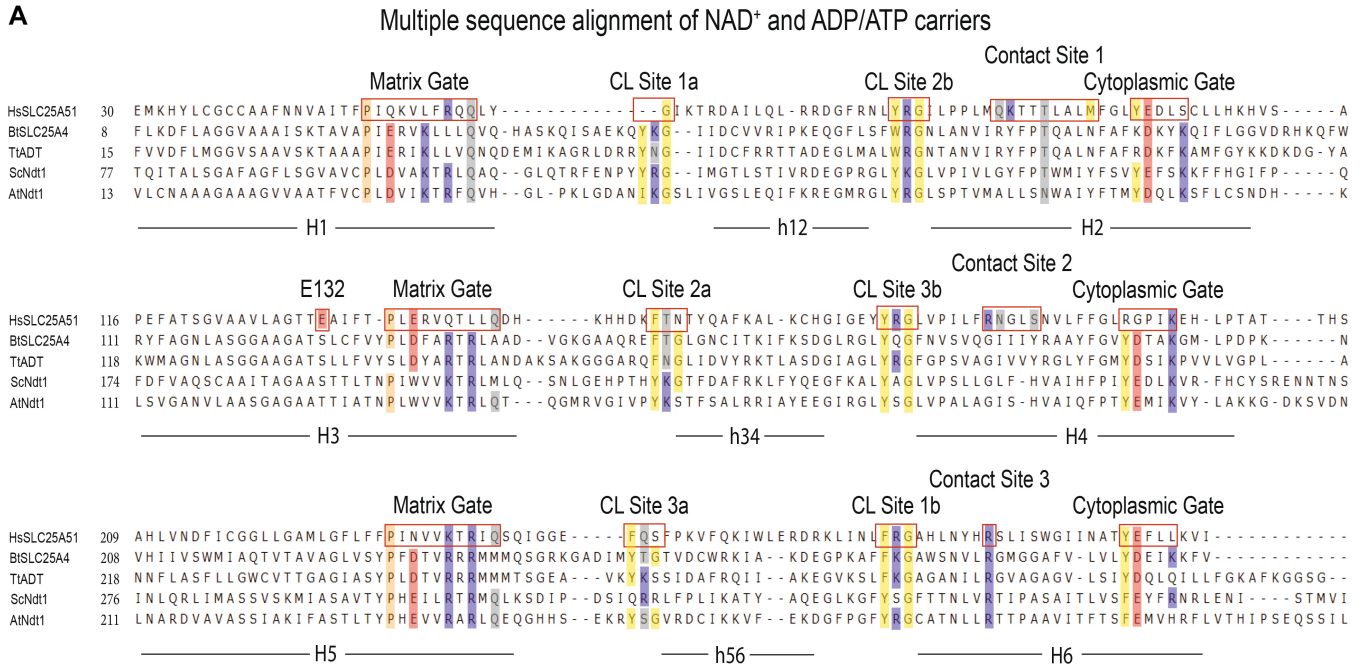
A

Multiple sequence alignment of NAD$^+$ and ADP/ATP carriers

Contact Site 1
Matrix Gate CL Site 1a CL Site 2b Cytoplasmic Gate

HsSLC25A51 30 EMKHYLCGCCAAFNNVAITFPIQKVLFRQQLY-----------GIKTRDAILQL-RRDGFRNLYRGLPPLMQKTTTLALMFGLYEDLSCLLHKHVS-----A
BtSLC25A4 8 FLKDFLAGGVAAAISKTAVAPIERVKLLLQVQ-HASKQISAEKQYKG--IIDCVVRIPKEQGFLSFWRGNLANVIRYFPTQALNFAFKDKYKQIFLGGVDRHKQFW
TtADT 15 FVVDFLMGGVSAAVSKTAAAPIERIKLLVQNQDEMIKAGRLDRRYNG--IIDCFRRTTADEGLMALWRGNTANVIRYFPTQALNFAFRDKFKAMFGYKKDKDG-YA
ScNdt1 77 TQITALSGAFAGFLSGVAVCPLDVAKTRLQAQ--GLQTRFENPYYKG--IMGTLSTIVRDEGPRGLYKGLVPIVLGYFPTWMIYFSVYEFSKKFFHGIFP-----Q
AtNdt1 13 VLCNAAAGAAAGVVAATFVCPLDVIKTRFQVH--GL-PKLGDANIKGSLIVGSLEQIFKREGMRGLYRGLSPTVMALLSNWAIYFTMYDQLKSFLCSNDH-----K

H1 h12 H2

Contact Site 2
E132 Matrix Gate CL Site 2a CL Site 3b Cytoplasmic Gate

HsSLC25A51 116 PEFATSGVAAVLAGTTEAIFT-PLERVQTLLQDH------KHHDKFTNTYQAFKAL-KCHGIGEYYRGLVPILFRNGLSNVLFFGLRGPIKEH-LPTAT----THS
BtSLC25A4 111 RYFAGNLASGGAAGATSLCFVYPLDFARTRLAAD--VGKGAAQREFTGLGNCITKIFKSDGLRGLYQGFNVSVQGIIIYRAAYFGVYDTAKGM-LPDPK-------N
TtADT 118 KWMAGNLASGGAAGATSLLFVYSLDYARTRLANDAKSAKGGGARQFNGLIDVYRKTLASDGIAGLYRGFGPSVAGIVVYRGLYFGMYDSIKPVVLVGPL-------E
ScNdt1 174 FDFVAQSCAAITAGAASTTLTNPIWVVKTRLMLQ--SNLGEHPTHYKGTFDAFRKLFYQEGFKALYAGLVPSLLGLF-HVAIHFPIYEDLKVR-FHCYSRENNTNS
AtNdt1 111 LSVGANVLAASGAGAATTIATNPLWVVKTRLQT---QGMRVGIVPYKSTFSALRRIAYEEGIRGLYSGLVPALAGIS-HVAIQFPTYEMIKVY-LAKKG-DKSVDN

H3 h34 H4

Contact Site 3
Matrix Gate CL Site 3a CL Site 1b Cytoplasmic Gate

HsSLC25A51 209 AHLVNDFICGGLLGAMLGFLFFPINVVKTRIQSQIGGE----FQSFPKVFQKIWLERDRKLINLFRGAHLNYHRSLISWGIINATYEFLLKVI------------
BtSLC25A4 208 VHIIVSWMIAQTVTAVAGLVSYPFDTVRRRMMMQSGRKGADIMYTGTVDCWRKIA--KDEGPKAFFKGAWSNVLRGMGGAFV-LVLYDEIKKFV-----------
TtADT 218 NNFLASFLLGWCVTTGAGIASYPLDTVRRRMMMTSGEA---VKYKSSIDAFRQII--AKEGVKSLFKGAGANILRGVAGAGV-LSIYDQLQILLFGKAFKGGSG-
ScNdt1 276 INLQRLIMASSVSKMIASAVTYPHEILRTRMQLKSDIP--DSIQRRLFPLIKATY--AQEGLKGFYSGFTTNLVRTIPASAITLVSFEYFRNRLENI----STMVI
AtNdt1 211 LNARDVAVASSIAKIFASTLTYPHEVVRARLQEQGHHS--EKRYSGVRDCIKKVF--EKDGFPGFYRGCATNLLRTTPAAVITFTSFEMVHRFLVTHIPSEQSSIL

H5 h56 H6